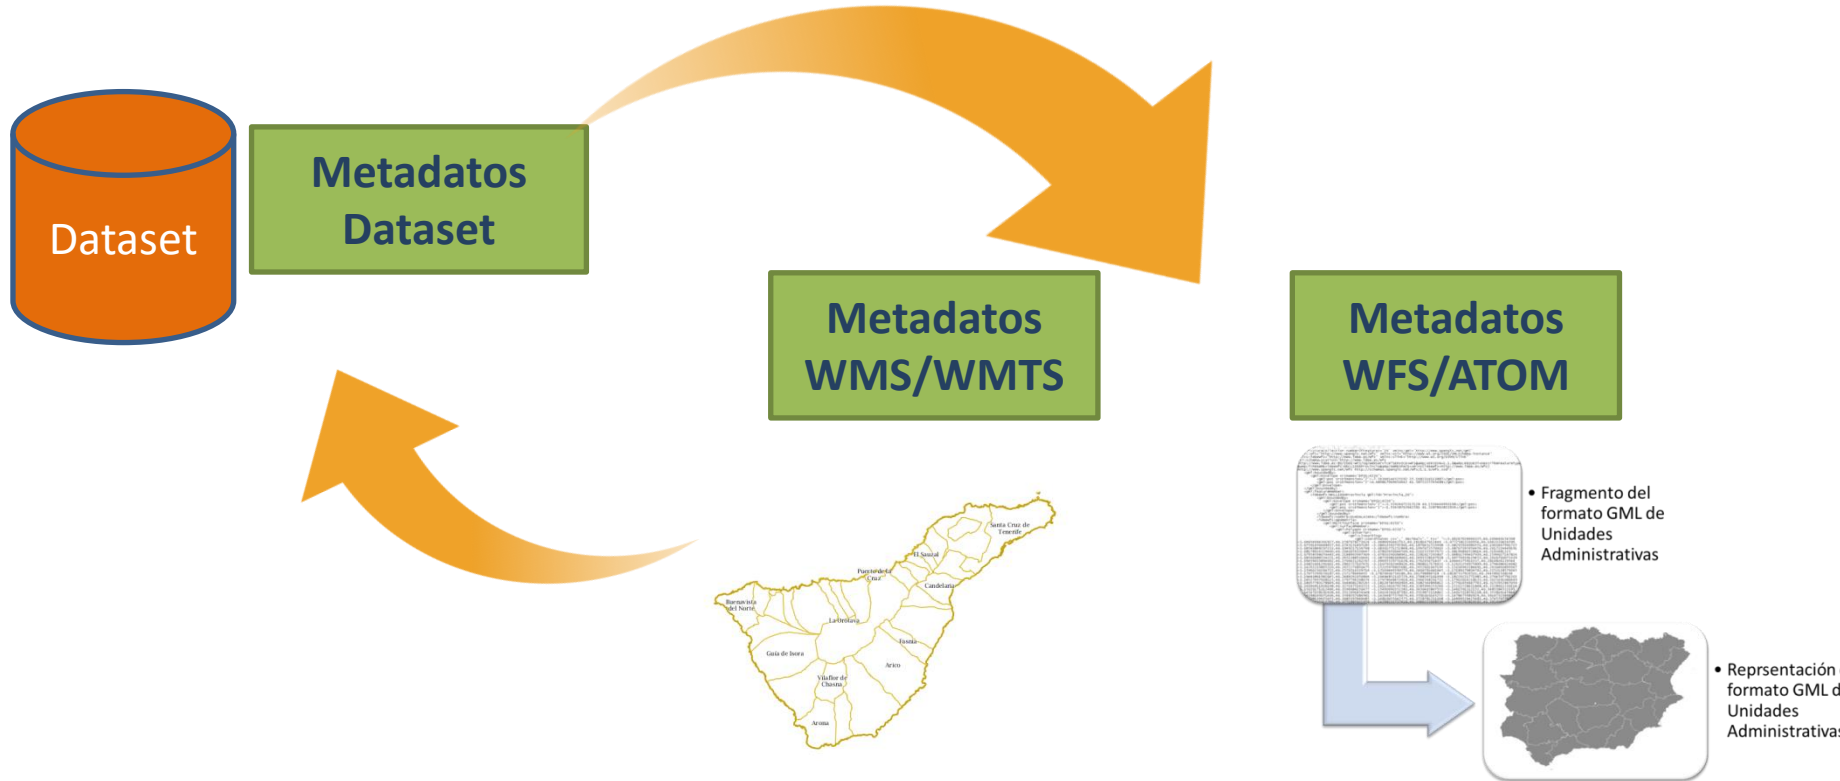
Dataset

Metadatos Dataset

Metadatos WMS/WMTS

Metadatos WFS/ATOM

Santa Cruz de Tenerife
El Sauzal
Puerto de la Cruz
Candelaria
Buenavista del Norte
La Orotava
Fasnia
Guía de Isora
Arico
Vilaflor de Chasna
Arona

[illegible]

• Fragmento del formato GML de Unidades Administrativas

• Reprsentación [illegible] formato GML d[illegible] Unidades Administrativa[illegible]